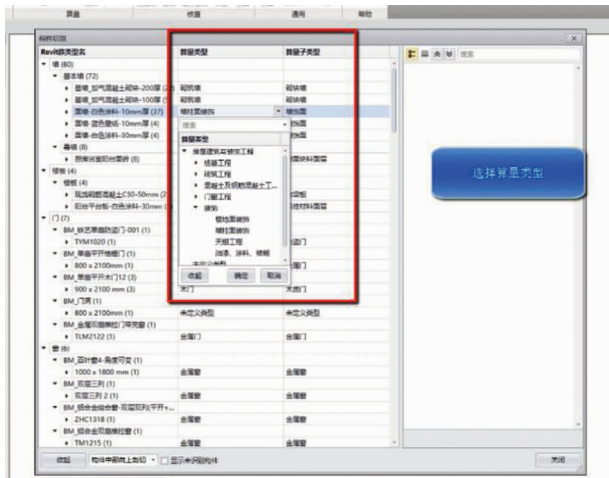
算量　　　　校量　　　　通用　　　　帮助

构件归类

Revit族类型名　　　　算量类型　　　　算量子类型

▾ 墙 (80)
▾ 基本墙 (72)
▸ 面墙_加气混凝土砌块-200厚 (2)　砌筑墙　　砌体墙
▸ 面墙_加气混凝土砌块-100厚 (1)　砌筑墙　　砌体墙
▸ 面墙_白色涂料-10mm厚 (37)　墙柱面装饰　墙面面
▸ 面墙_白色涂料-10mm厚 (4)　　　　　墙面面
▸ 面墙_白色涂料-30mm厚 (4)　　　　　墙面面
▾ 幕墙 (8)
▸ 固墙装面附件装修 (8)　　　　　墙涂料面层
▾ 楼板 (4)
▾ 楼板 (4)
▸ 现浇钢筋混凝土C30-50mm (2)　　　　　楼板
▸ 阳台平台板-白色涂料-30mm (2)　　　　　地涂料面层
▾ 门 (7)
▾ BM_铁艺单扇防盗门-001 (1)
▸ TVM1020 (1)　　　　　金属门
▾ BM_单扇平开镶板门 (1)
▸ 800 x 2100mm (1)　　　　　木门
▾ BM_单扇平开木门12 (3)
▸ 900 x 2100 mm (3)　木门　　木质门
▾ BM_门洞 (1)
▸ 800 x 2100mm (1)　未定义类型　　未定义类型
▾ BM_金属双扇推拉门窗 (1)
▸ TLM2122 (1)　金属门　　金属门
▾ 窗 (8)
▾ BM_固叶窗4-角度可变 (1)
▸ 1000 x 1800 mm (1)　金属窗　　金属窗
▾ BM_双层三列 (1)
▸ 双层三列 2 (1)　金属窗　　金属窗
▾ BM_组合金钢单窗-双层双列(平开+...
▸ ZHC1318 (1)　金属窗　　金属窗
▾ BM_组合金双推拉窗 (1)
▸ TM1215 (1)　金属窗　　金属窗

搜索
算量类型
▾ 房屋建筑与装饰工程
▸ 砖基工程
▸ 砌筑工程
▸ 混凝土及钢筋混凝土工...
▸ 门窗工程
▾ 装饰
墙柱面装饰
楼地面装饰
天棚工程
油漆、涂料、裱糊
未定义类型
收起　确定　取消

搜索

选择算量类型

收起　构件中图纸上查找　☐ 显示未识别构件　　　　　关闭